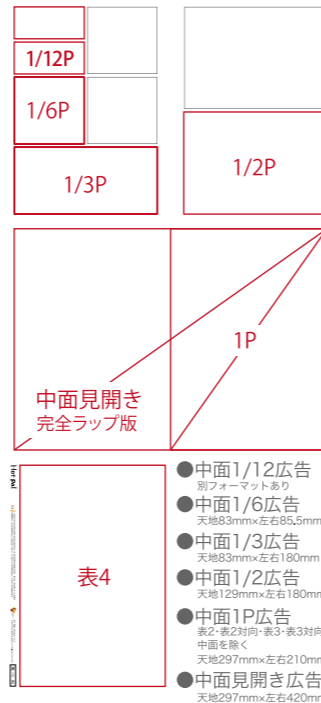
1/12P
1/6P
1/3P
1/2P
1P
中面見開き
完全ラップ版
表4
●中面1/12広告
別フォーマットあり
●中面1/6広告
天地83mm×左右85.5mm
●中面1/3広告
天地83mm×左右180mm
●中面1/2広告
天地129mm×左右180mm
●中面1P広告
表2・表2対向・表3・表3対向
中面を除く
天地297mm×左右210mm
●中面見開き広告
天地297mm×左右420mm